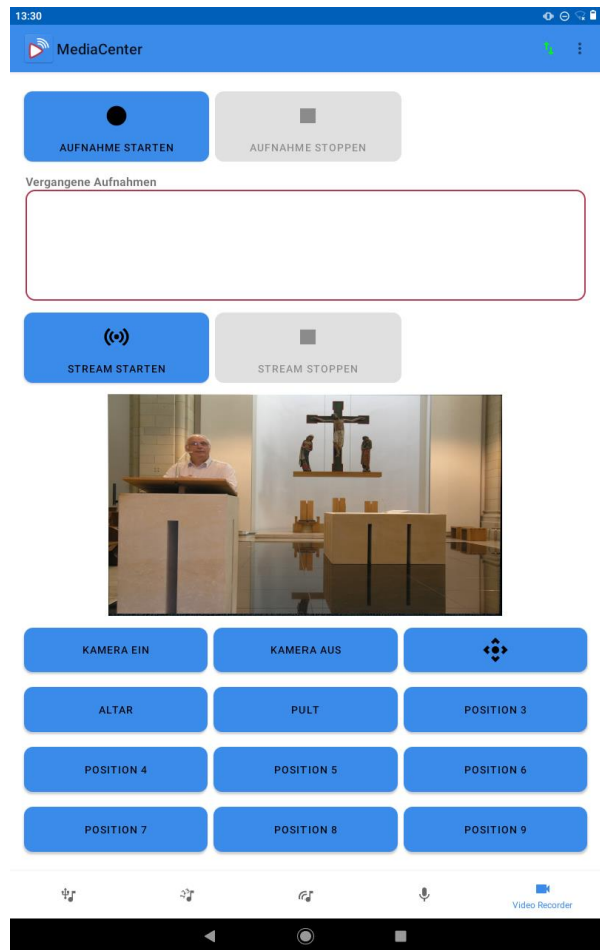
13:30

MediaCenter

AUFNAHME STARTEN

AUFNAHME STOPPEN

Vergangene Aufnahmen

STREAM STARTEN

STREAM STOPPEN

KAMERA EIN

KAMERA AUS

ALTAR

PULT

POSITION 3

POSITION 4

POSITION 5

POSITION 6

POSITION 7

POSITION 8

POSITION 9

Video Recorder